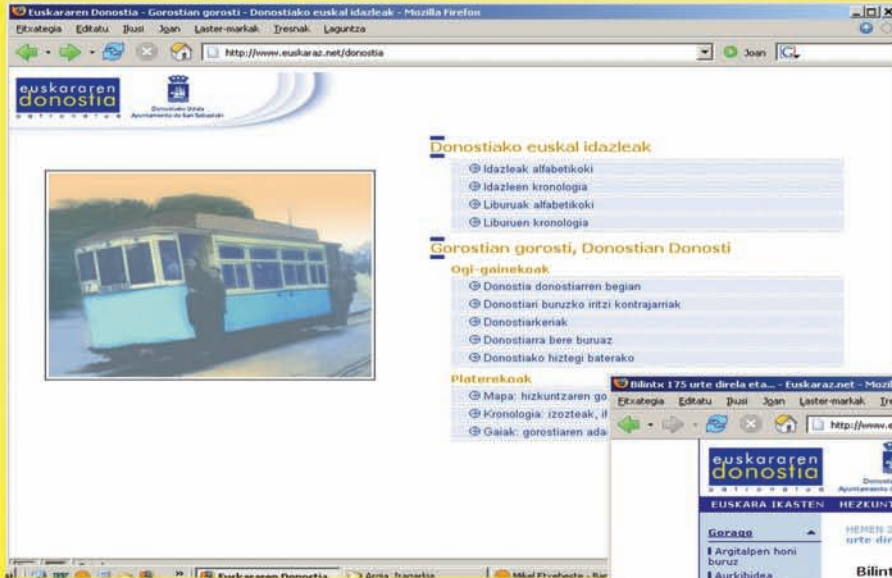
Euskararen Donostia - Gorostian gorosti - Donostiako euskal idazleak - Mozilla Firefox
Fitxategia Editatu Ikusi Joan Laster-markak Tresnak Laguntza
http://www.euskaraz.net/donostia
Joan

euskararen donostia
Donostiako Udala Ayuntamiento de San Sebastián

Donostiako euskal idazleak
Idazleak alfabetikoki
Idazleen kronologia
Liburuak alfabetikoki
Liburuen kronologia

Gorostian gorosti, Donostian Donosti
Ogi-gainekoak
Donostia donostiarren begian
Donostiari buruzko iritzi kontrajarriak
Donostiarkeriak
Donostiarra bere buruaz
Donostiako hiztegi baterako
Platerekoak
Mapa: hizkuntzaren go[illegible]
Kronologia: izozteak, i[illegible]
Gaiak: gorostiaren ada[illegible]

Euskararen Donostia
Arcia, Irazabal
Mikel Etxebeste - Bar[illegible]

Bilintx 175 urte direla eta... - Euskaraz.net - Mozil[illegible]
Fitxategia Editatu Ikusi Joan Laster-markak Tre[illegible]
http://www.e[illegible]
euskararen donostia
Donosti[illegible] Ayuntamiento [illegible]
EUSKARA IKASTEN HEZKUNT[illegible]
Gorago
Argitalpen honi buruz
Aurkibidea
HEMEN 2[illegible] urte dir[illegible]
Bilint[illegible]